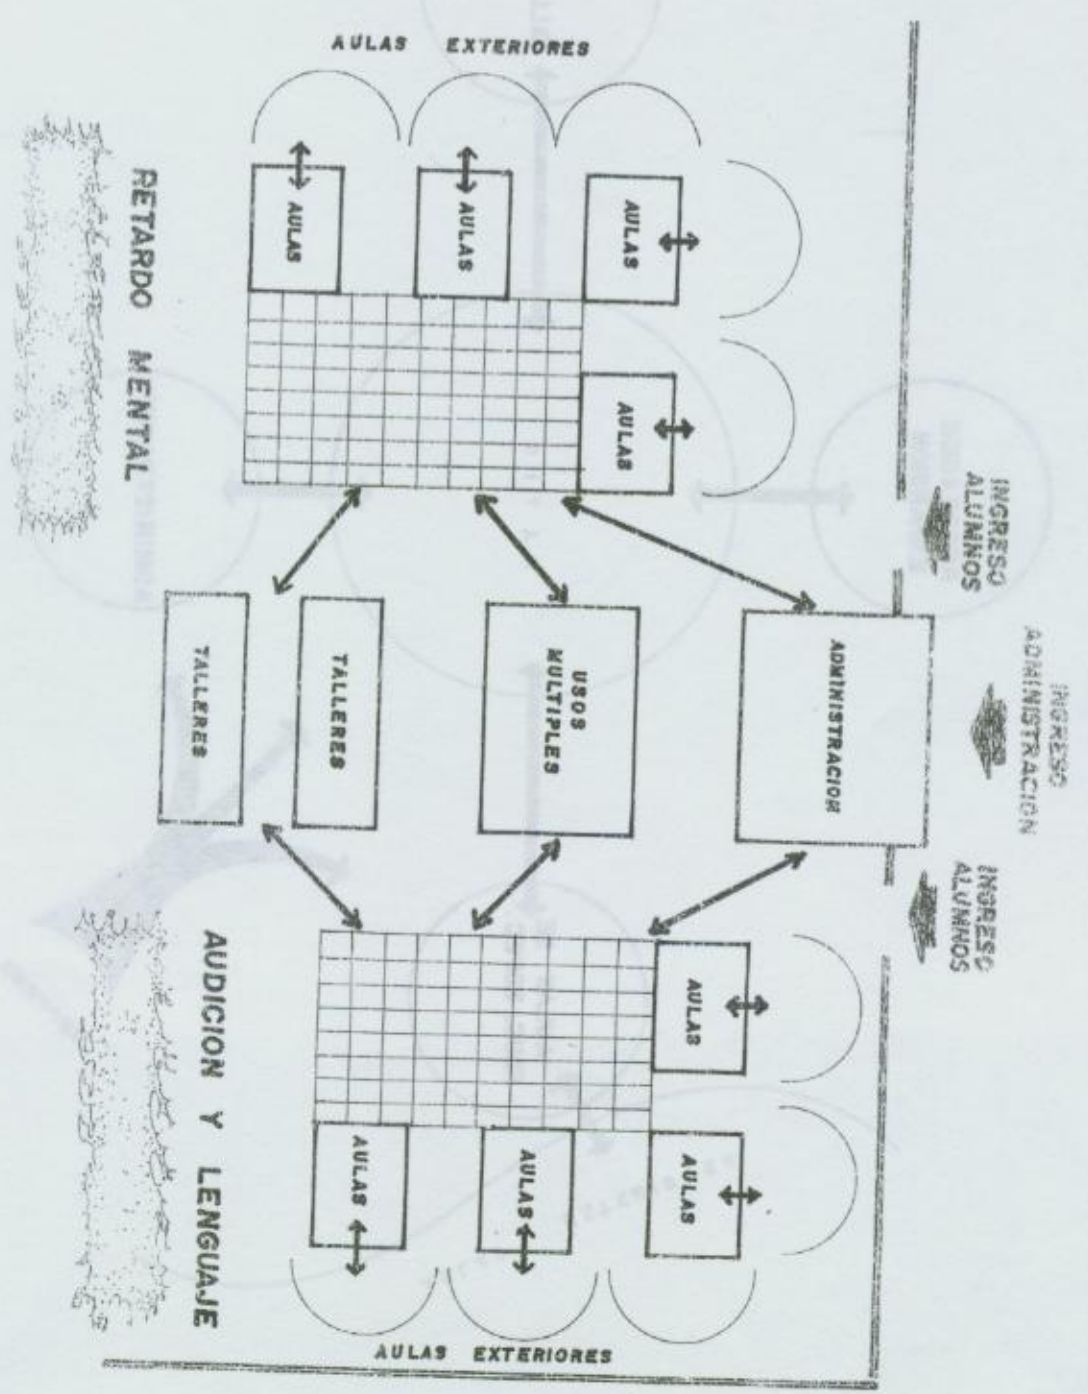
AULAS EXTERIORES

RETARDO MENTAL

AULAS

AULAS

AULAS

AULAS

INGRESO ALUMNOS

INGRESO ADMINISTRACION

INGRESO ALUMNOS

TALLERES

TALLERES

USOS MULTIPLES

ADMINISTRACION

AUDICION Y LENGUAJE

AULAS

AULAS

AULAS

AULAS

AULAS EXTERIORES